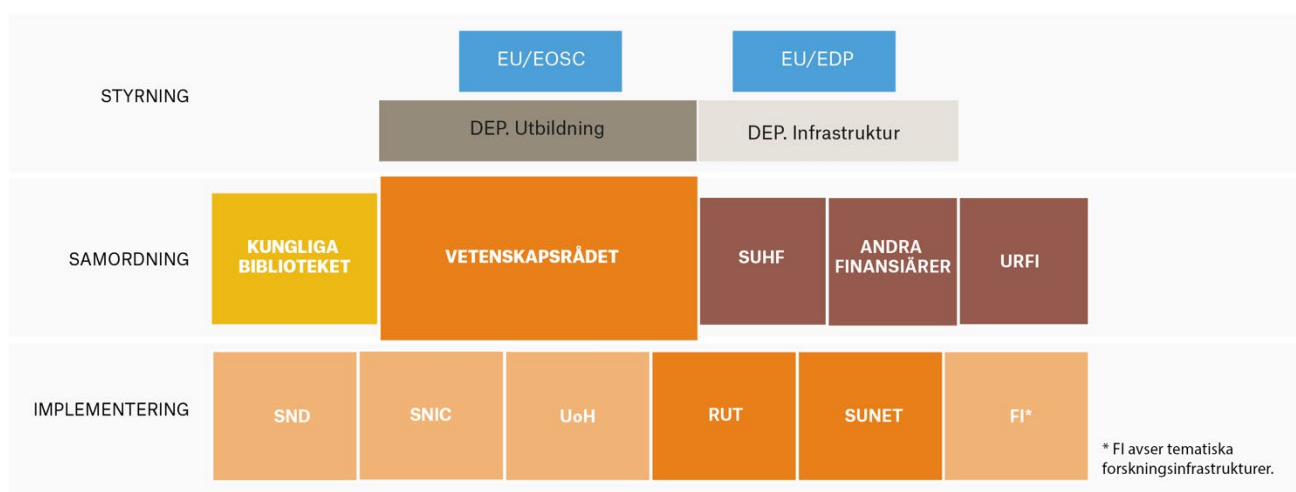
STYRNING

EU/EOSC

EU/EDP

DEP. Utbildning

DEP. Infrastruktur

SAMORDNING

KUNGLIGA BIBLIOTEKET

VETENSKAPSRÅDET

SUHF

ANDRA FINANSIÄRER

URFI

IMPLEMENTERING

SND

SNIC

UoH

RUT

SUNET

FI*

* FI avser tematiska forskningsinfrastrukturer.